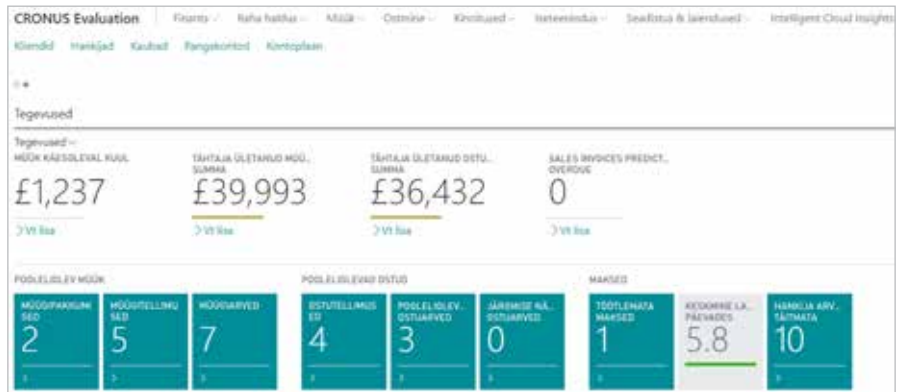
CRONUS Evaluation | Finants | Raha haldus | Müük | Ostmine | Kinnitused | Isoteenindus | Seadistus & laiendused | Intelligent Cloud Insights

Kliendid Hankijad Kaubad Pangakontod Kontoplaan

Tegevused

Tegevused

MÜÜK KÄESOLEVAL KUUL
£1,237
Vt lisa

TÄHTAJA ÜLETANUD MÜÜ... SUMMA
£39,993
Vt lisa

TÄHTAJA ÜLETANUD OSTU... SUMMA
£36,432
Vt lisa

SALES INVOICES PREDICT... OVERDUE
0
Vt lisa

POOLELIOLEV MÜÜK

MÜÜGIPAKKUMISED
2

MÜÜGITELLIMUSED
5

MÜÜGIARVED
7

POOLELIOLEVAD OSTUD

OSTUTELLIMUSED
4

POOLELIOLEV... OSTUARVED
3

JÄRGMISE NÄ... OSTUARVED
0

MAKSED

TÖÖTLEMATA MAKSED
1

KESKMINE LA... PÄEVADES
5.8

HANKIJA ARV... TÄITMATA
10